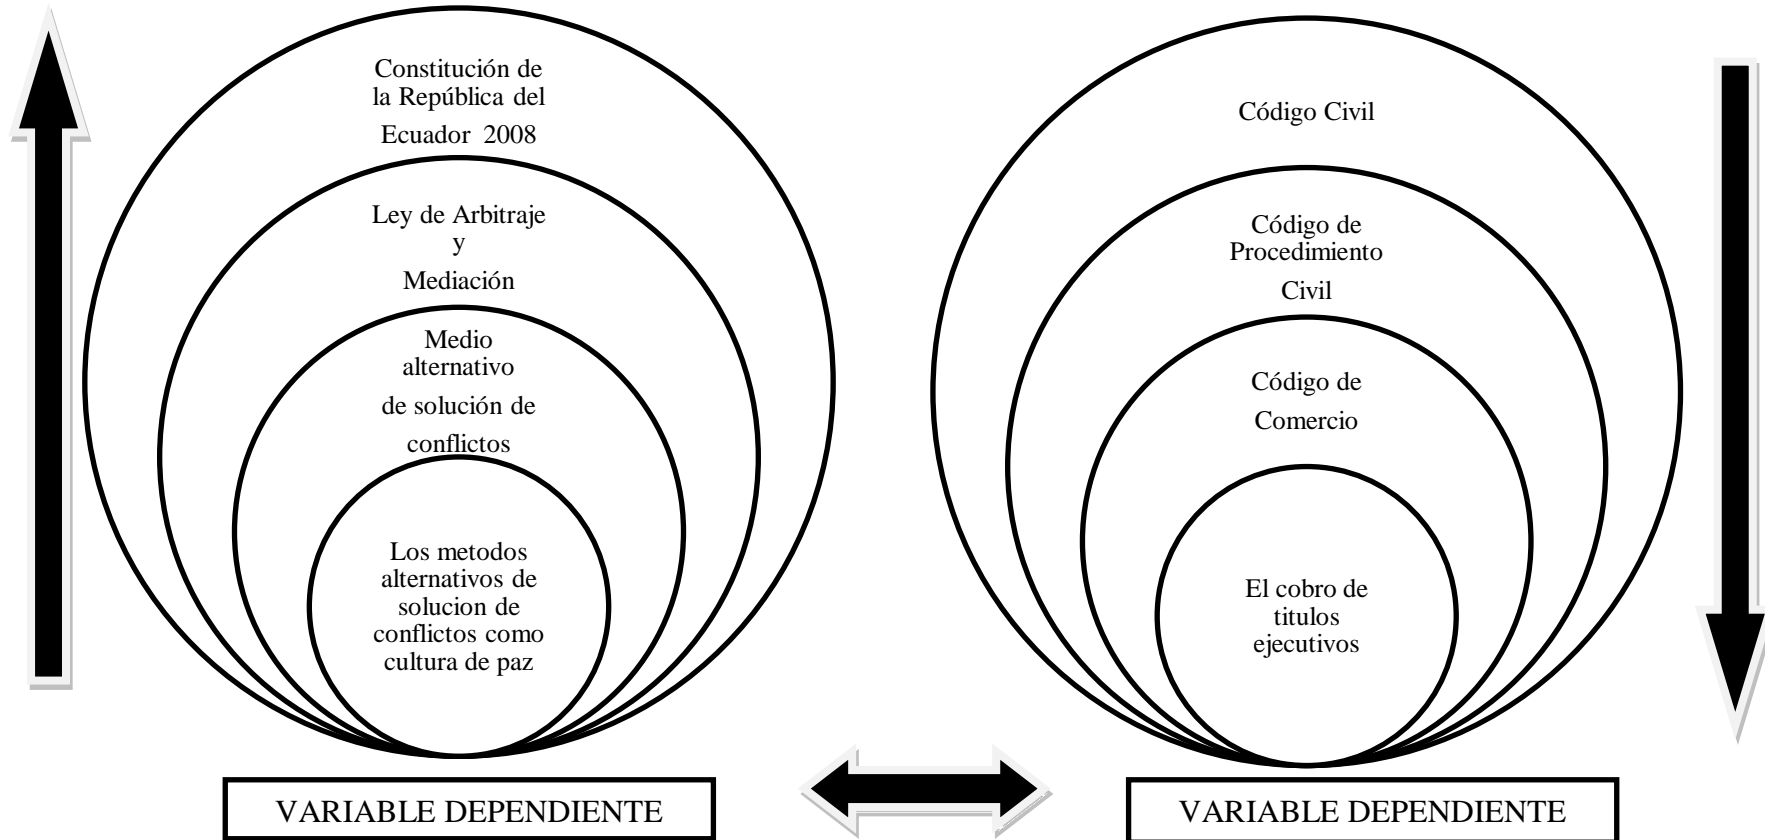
Constitución de la República del Ecuador 2008

Ley de Arbitraje y Mediación

Medio alternativo de solución de conflictos

Los metodos alternativos de solucion de conflictos como cultura de paz

Código Civil

Código de Procedimiento Civil

Código de Comercio

El cobro de titulos ejecutivos

VARIABLE DEPENDIENTE

VARIABLE DEPENDIENTE